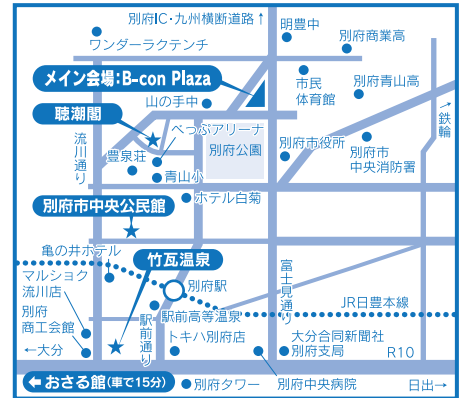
別府IC・九州横断道路↑

明豊中

別府商業高

ワンダーラクテンチ

メイン会場：B-con Plaza

市民体育館

別府青山高

山の手中

聴潮閣

鉄輪

べっぷアリーナ

別府公園

別府市役所

流川通り

豊泉荘

別府市中央消防署

青山小

ホテル白菊

別府市中央公民館

亀の井ホテル

竹瓦温泉

富士見通り

マルショク流川店

別府駅

JR日豊本線

別府商工会館

駅前通り

駅前高等温泉

トキハ別府店

大分合同新聞社別府支局

←大分

R10

おさる館（車で15分）

別府タワー

別府中央病院

日出→